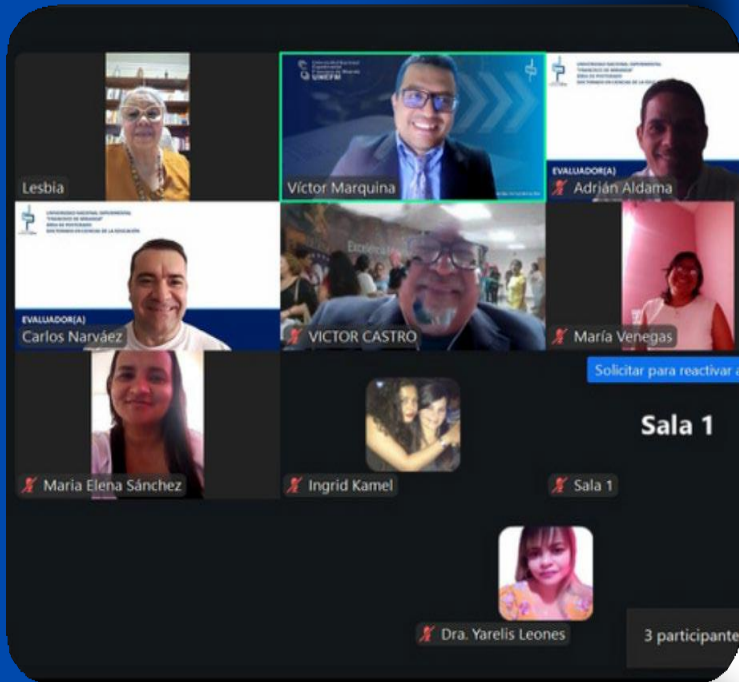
Lesbia

UNEFM

Víctor Marquina

UNIVERSIDAD NACIONAL EXPERIMENTAL "FRANCISCO DE MIRANDA" ÁREA DE POSTGRADO DOCTORADO EN CIENCIAS DE LA EDUCACIÓN

EVALUADOR(A)

Adrián Aldama

UNIVERSIDAD NACIONAL EXPERIMENTAL "FRANCISCO DE MIRANDA" ÁREA DE POSTGRADO DOCTORADO EN CIENCIAS DE LA EDUCACIÓN

EVALUADOR(A)

Carlos Narváez

VICTOR CASTRO

María Venegas

Solicitar para reactivar a

Sala 1

Maria Elena Sánchez

Ingrid Kamel

Sala 1

Dra. Yarelis Leones

3 participante